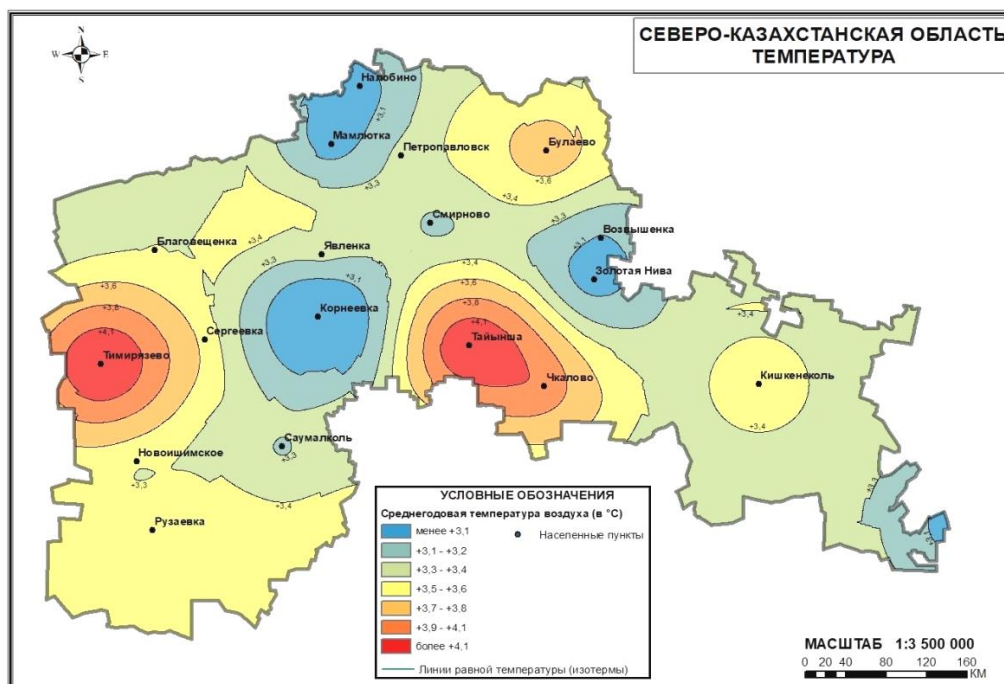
N
W E
S

СЕВЕРО-КАЗАХСТАНСКАЯ ОБЛАСТЬ
ТЕМПЕРАТУРА

Налобино
Мамлютка
Петропавловск
Булаево
Смирново
Возвышенка
Золотая Нива
Благовещенка
Явленка
Корнеевка
Сергеевка
Тимирязево
Тайынша
Чкалово
Кишкенеколь
Саумалколь
Новоишимское
Рузаевка

+3,1
+3,3
+3,6
+3,4
+3,3
+3,1
+3,4
+3,3
+3,1
+3,4
+3,6
+3,8
+4,1
+3,6
+3,8
+4,1
+3,4
+3,4
+3,3
+3,3
+3,4
+3,1

УСЛОВНЫЕ ОБОЗНАЧЕНИЯ
Среднегодовая температура воздуха (в °С)
менее +3,1
+3,1 - +3,2
+3,3 - +3,4
+3,5 - +3,6
+3,7 - +3,8
+3,9 - +4,1
более +4,1
Населенные пункты
Линии равной температуры (изотермы)

МАСШТАБ 1:3 500 000
0 20 40 80 120 160
КМ